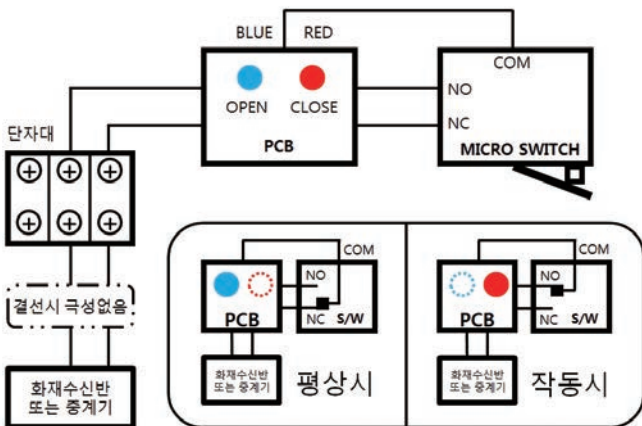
BLUE RED

COM

OPEN CLOSE

NO

NC

PCB

MICRO SWITCH

단자대

결선시 극성없음

화재수신반 또는 중계기

COM

NO

PCB

NC S/W

화재수신반 또는 중계기

평상시

COM

NO

PCB

NC S/W

화재수신반 또는 중계기

작동시